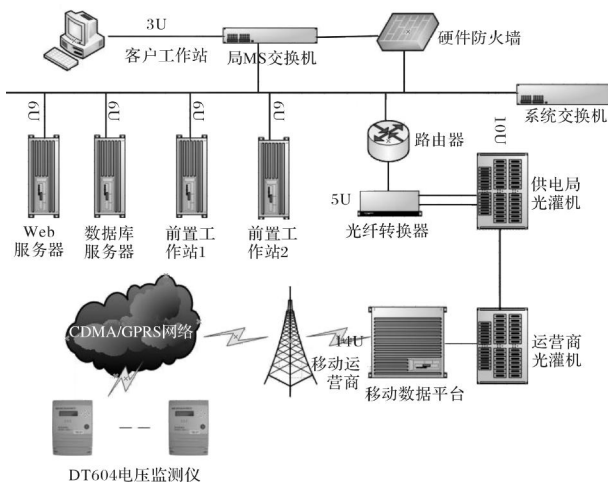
3U
客户工作站
局MS交换机
硬件防火墙
系统交换机
6U
6U
6U
6U
Web服务器
数据库服务器
前置工作站1
前置工作站2
路由器
10U
5U
光纤转换器
供电局光灌机
CDMA/GPRS网络
14U
移动运营商
移动数据平台
运营商光灌机
— —
DT604电压监测仪